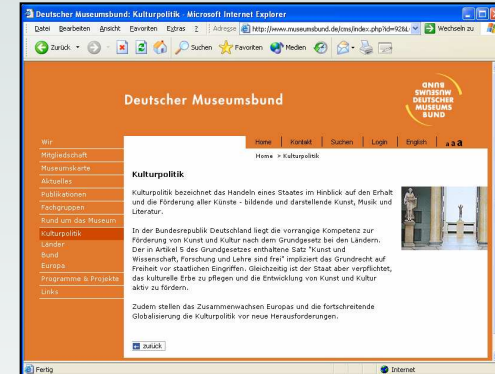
Deutscher Museumsbund: Kulturpolitik - Microsoft Internet Explorer

Datei Bearbeiten Ansicht Favoriten Extras ? Adresse http://www.museumsbund.de/cms/index.php?id=92&L Wechseln zu

Zurück Suchen Favoriten Medien

Deutscher Museumsbund

BUND MUSEUMS DEUTSCHER MUSEUMS BUND

Home | Kontakt | Suchen | Login | English | a a a

Home > Kulturpolitik

Wir
Mitgliedschaft
Museumskarte
Aktuelles
Publikationen
Fachgruppen
Rund um das Museum
Kulturpolitik
Länder
Bund
Europa
Programme & Projekte
Links

Kulturpolitik

Kulturpolitik bezeichnet das Handeln eines Staates im Hinblick auf den Erhalt und die Förderung aller Künste - bildende und darstellende Kunst, Musik und Literatur.

In der Bundesrepublik Deutschland liegt die vorrangige Kompetenz zur Förderung von Kunst und Kultur nach dem Grundgesetz bei den Ländern. Der in Artikel 5 des Grundgesetzes enthaltene Satz "Kunst und Wissenschaft, Forschung und Lehre sind frei" impliziert das Grundrecht auf Freiheit vor staatlichen Eingriffen. Gleichzeitig ist der Staat aber verpflichtet, das kulturelle Erbe zu pflegen und die Entwicklung von Kunst und Kultur aktiv zu fördern.

Zudem stellen das Zusammenwachsen Europas und die fortschreitende Globalisierung die Kulturpolitik vor neue Herausforderungen.

zurück

Fertig Internet